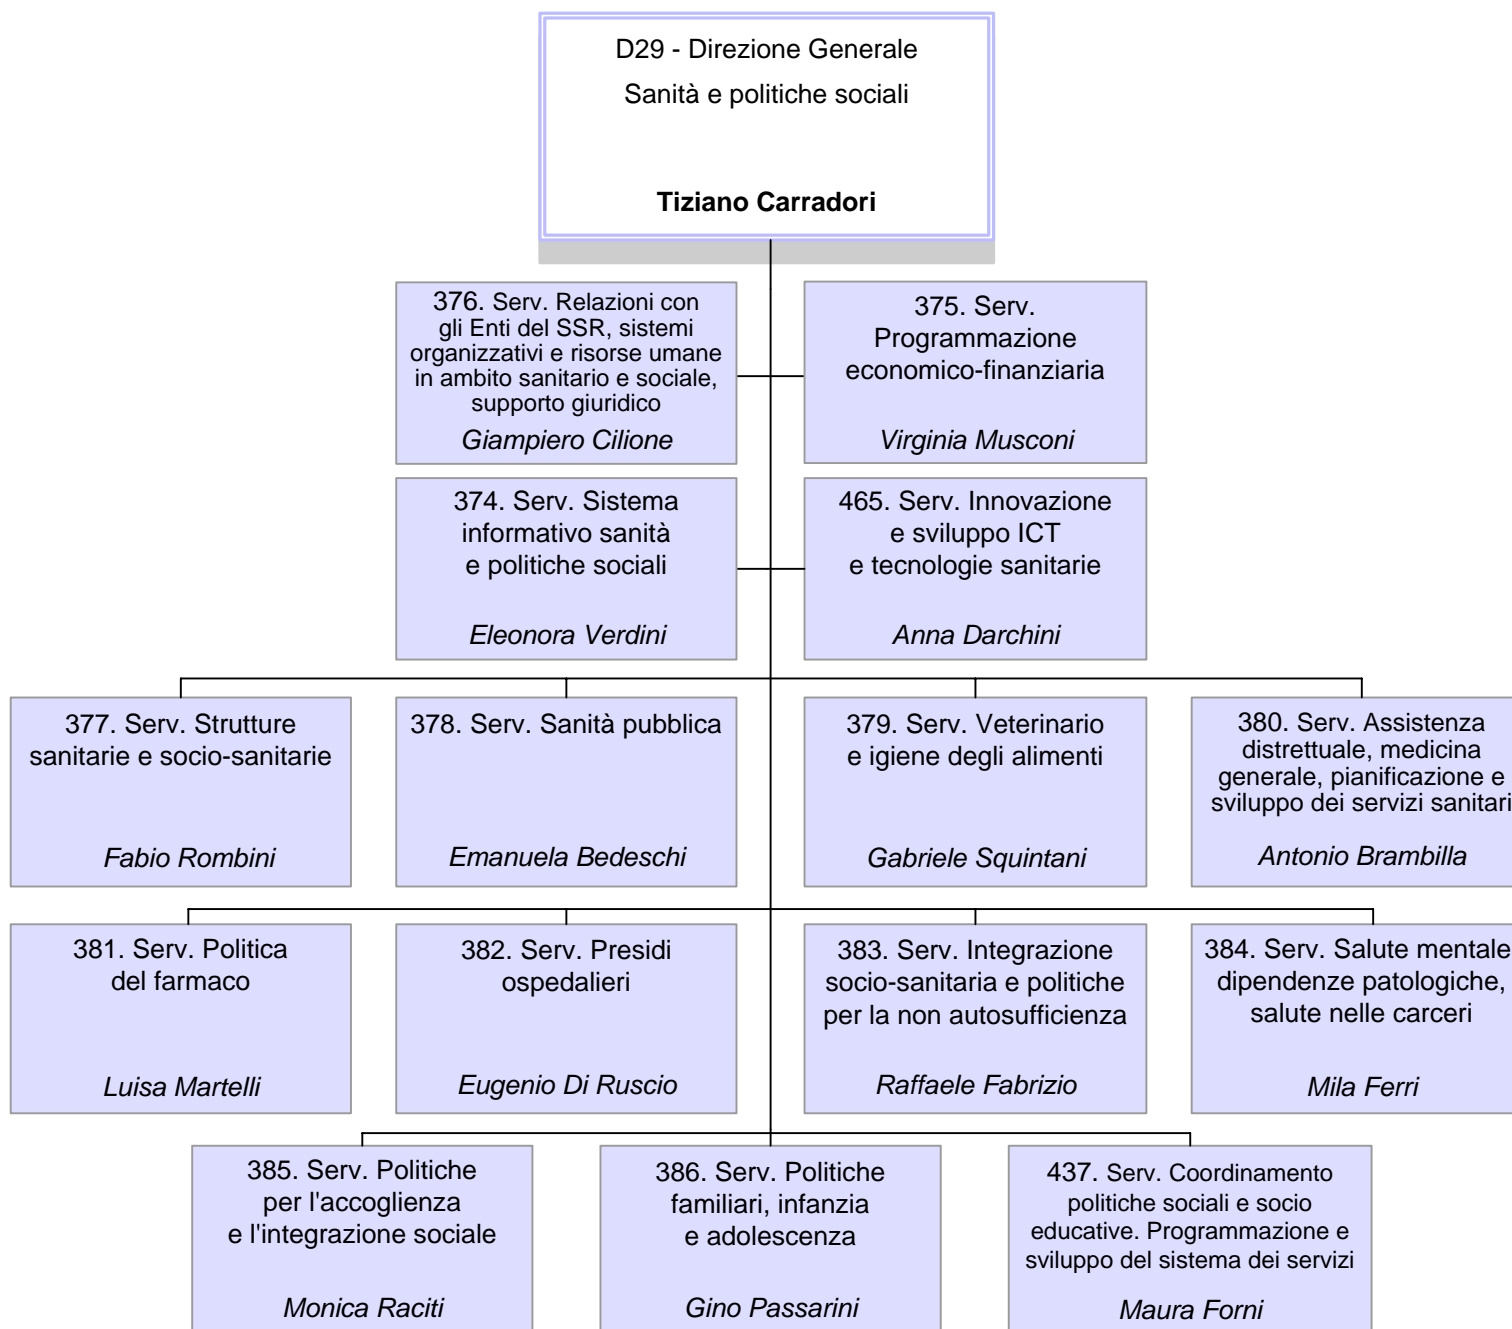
D29 - Direzione Generale
Sanità e politiche sociali

Tiziano Carradori

376. Serv. Relazioni con gli Enti del SSR, sistemi organizzativi e risorse umane in ambito sanitario e sociale, supporto giuridico
Giampiero Cilione

375. Serv. Programmazione economico-finanziaria
Virginia Musconi

374. Serv. Sistema informativo sanità e politiche sociali
Eleonora Verdini

465. Serv. Innovazione e sviluppo ICT e tecnologie sanitarie
Anna Darchini

377. Serv. Strutture sanitarie e socio-sanitarie
Fabio Rombini

378. Serv. Sanità pubblica
Emanuela Bedeschi

379. Serv. Veterinario e igiene degli alimenti
Gabriele Squintani

380. Serv. Assistenza distrettuale, medicina generale, pianificazione e sviluppo dei servizi sanitari
Antonio Brambilla

381. Serv. Politica del farmaco
Luisa Martelli

382. Serv. Presidi ospedalieri
Eugenio Di Ruscio

383. Serv. Integrazione socio-sanitaria e politiche per la non autosufficienza
Raffaele Fabrizio

384. Serv. Salute mentale dipendenze patologiche, salute nelle carceri
Mila Ferri

385. Serv. Politiche per l'accoglienza e l'integrazione sociale
Monica Raciti

386. Serv. Politiche familiari, infanzia e adolescenza
Gino Passarini

437. Serv. Coordinamento politiche sociali e socio educative. Programmazione e sviluppo del sistema dei servizi
Maura Forni